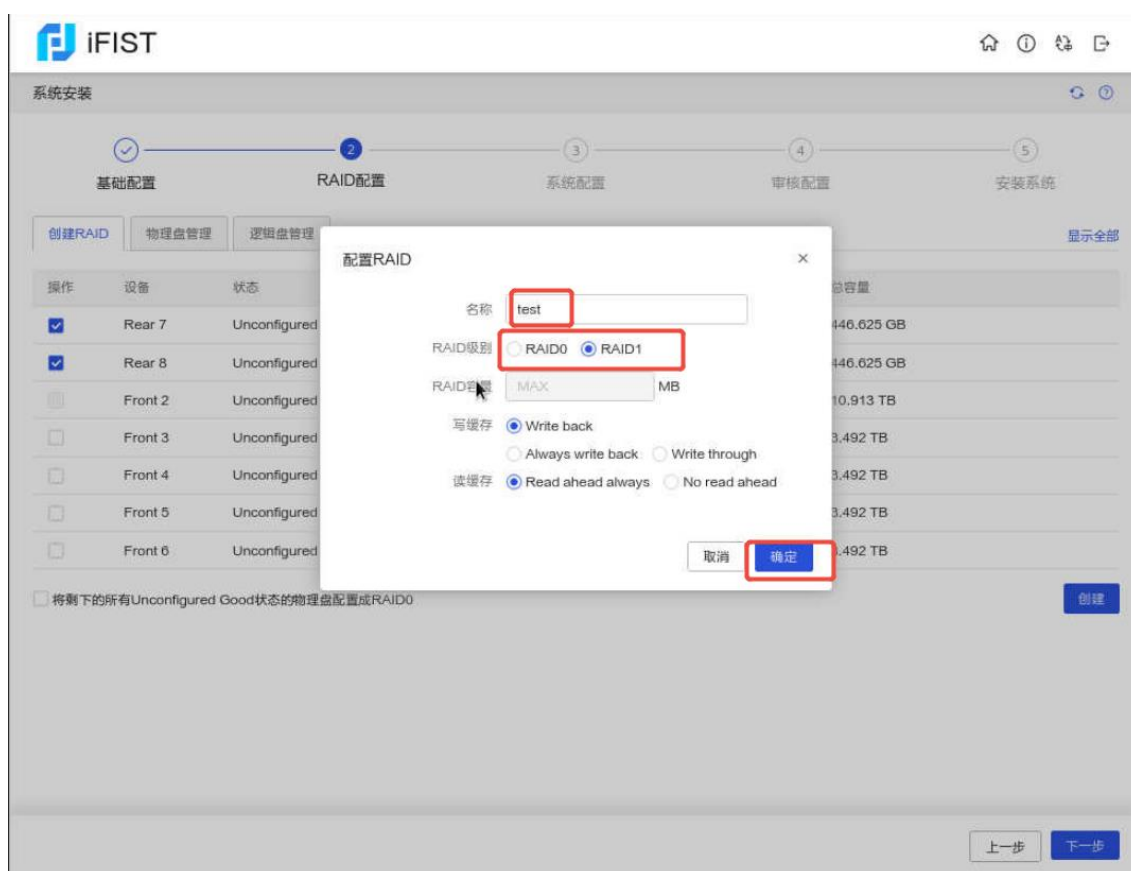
iFIST

系统安装

2 3 4 5

基础配置 RAID配置 系统配置 审核配置 安装系统

创建RAID 物理盘管理 逻辑盘管理

显示全部

| 操作 | 设备 | 状态 | 总容量 |
|---|---|---|---|
| ☑ | Rear 7 | Unconfigured | 446.625 GB |
| ☑ | Rear 8 | Unconfigured | 446.625 GB |
| | Front 2 | Unconfigured | 10.913 TB |
| | Front 3 | Unconfigured | 3.492 TB |
| | Front 4 | Unconfigured | 3.492 TB |
| | Front 5 | Unconfigured | 3.492 TB |
| | Front 6 | Unconfigured | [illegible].492 TB |

配置RAID ×

名称 test

RAID级别 RAID0 RAID1

RAID容量 MAX MB

写缓存 Write back
Always write back Write through

读缓存 Read ahead always No read ahead

取消 确定

将剩下的所有Unconfigured Good状态的物理盘配置成RAID0

创建

上一步 下一步